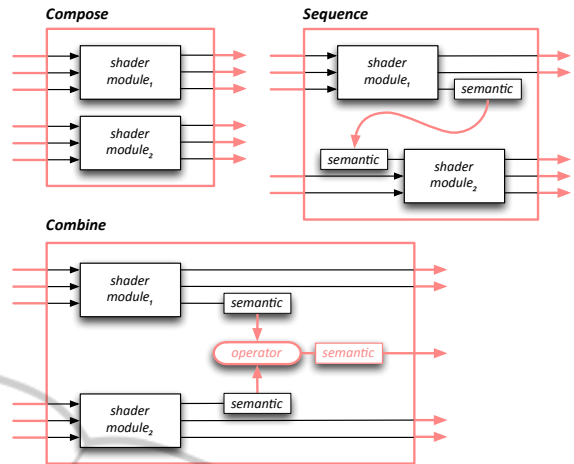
Compose

shader module$_1$

shader module$_2$

Sequence

shader module$_1$

semantic

semantic

shader module$_2$

Combine

shader module$_1$

semantic

operator

semantic

semantic

shader module$_2$